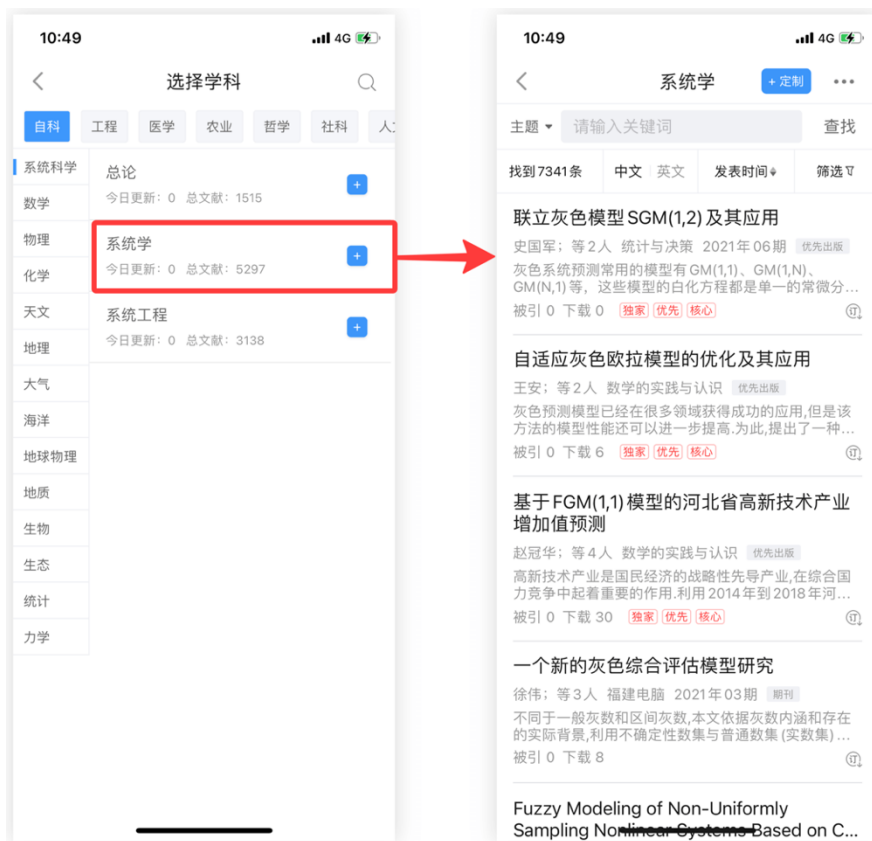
10:49
4G

选择学科

自科 工程 医学 农业 哲学 社科 人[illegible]

系统科学
数学
物理
化学
天文
地理
大气
海洋
地球物理
地质
生物
生态
统计
力学

总论
今日更新：0 总文献：1515
+

系统学
今日更新：0 总文献：5297
+

系统工程
今日更新：0 总文献：3138
+

10:49
4G

系统学
+ 定制

主题 请输入关键词 查找

找到7341条 中文 英文 发表时间 筛选

联立灰色模型SGM(1,2)及其应用
史国军；等2人 统计与决策 2021年06期 优先出版
灰色系统预测常用的模型有GM(1,1)、GM(1,N)、GM(N,1)等，这些模型的白化方程都是单一的常微分...
被引 0 下载 0 独家 优先 核心

自适应灰色欧拉模型的优化及其应用
王安；等2人 数学的实践与认识 优先出版
灰色预测模型已经在很多领域获得成功的应用,但是该方法的模型性能还可以进一步提高.为此,提出了一种...
被引 0 下载 6 独家 优先 核心

基于FGM(1,1)模型的河北省高新技术产业增加值预测
赵冠华；等4人 数学的实践与认识 优先出版
高新技术产业是国民经济的战略性先导产业,在综合国力竞争中起着重要的作用.利用2014年到2018年河...
被引 0 下载 30 独家 优先 核心

一个新的灰色综合评估模型研究
徐伟；等3人 福建电脑 2021年03期 期刊
不同于一般灰数和区间灰数,本文依据灰数内涵和存在的实际背景,利用不确定性数集与普通数集 (实数集) ...
被引 0 下载 8

Fuzzy Modeling of Non-Uniformly Sampling Nonlinear Systems Based on C...